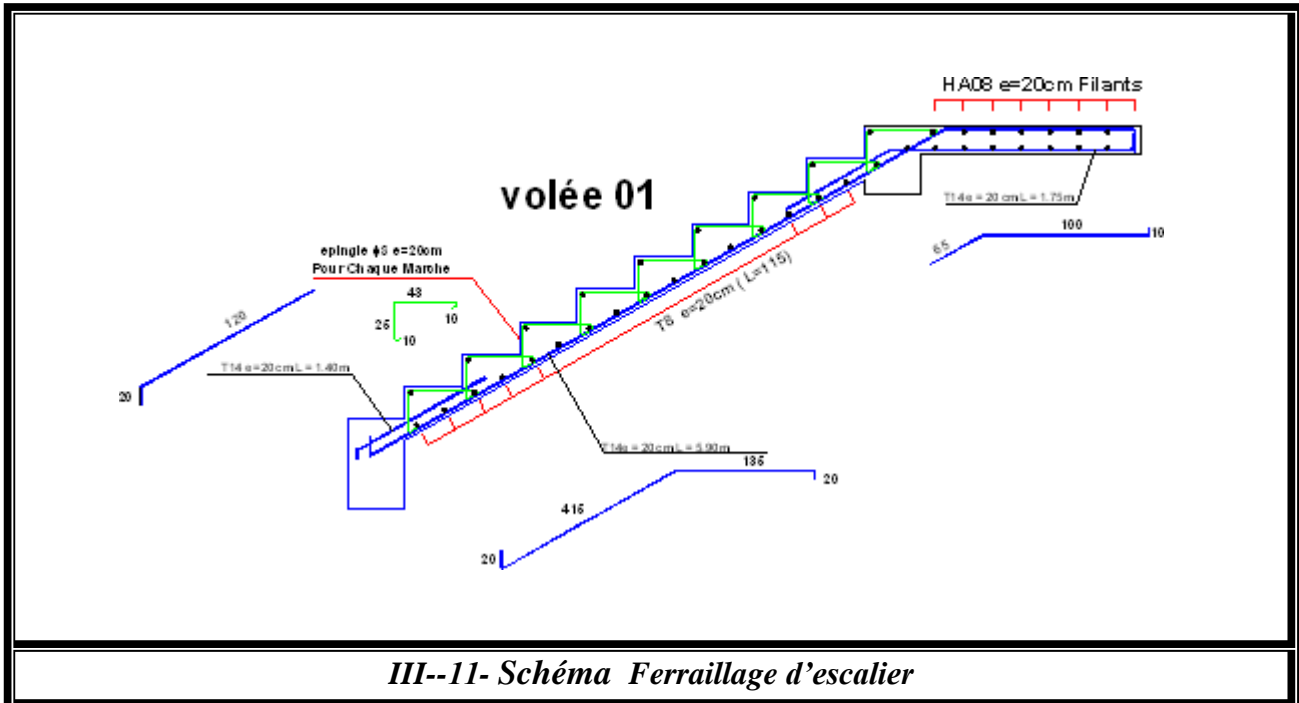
HA08 e=20cm Filants

volée 01

T14 e = 20 cm L = 1.75m

100

65

10

epingle ϕ8 e=20cm
Pour Chaque Marche

48

25

10

10

120

T8 e=20cm ( L=115)

T14 e=20cm L = 1.40m

20

T14e = 20 cm L = 5.90m

185

20

415

20

III--11- Schéma Ferraillage d’escalier